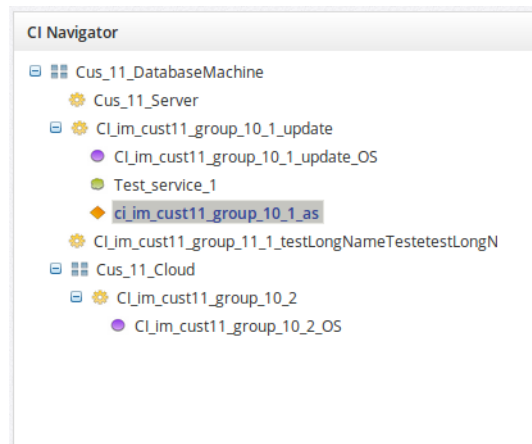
CI Navigator

Cus_11_DatabaseMachine
Cus_11_Server
CI_im_cust11_group_10_1_update
CI_im_cust11_group_10_1_update_OS
Test_service_1
ci_im_cust11_group_10_1_as
CI_im_cust11_group_11_1_testLongNameTestetestLongN
Cus_11_Cloud
CI_im_cust11_group_10_2
CI_im_cust11_group_10_2_OS